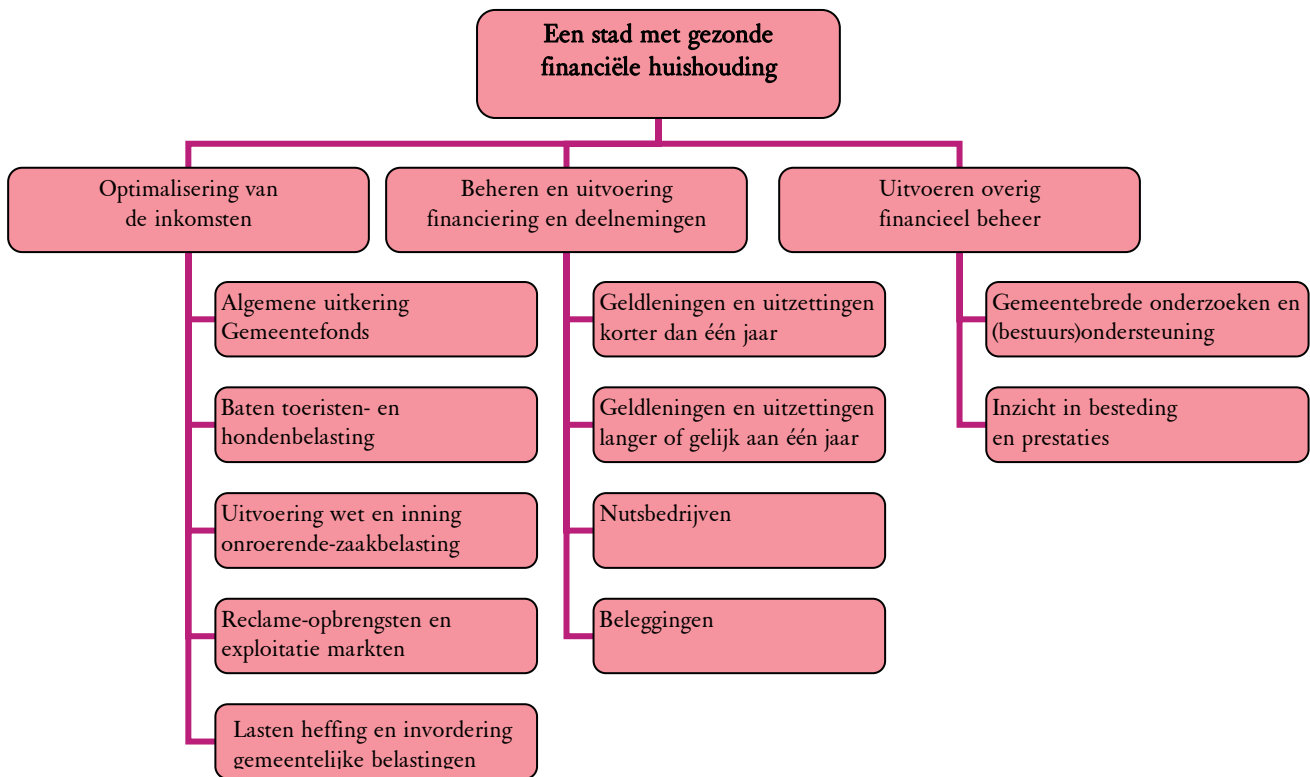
Een stad met gezonde financiële huishouding

Optimalisering van de inkomsten

Algemene uitkering Gemeentefonds

Baten toeristen- en hondenbelasting

Uitvoering wet en inning onroerende-zaakbelasting

Reclame-opbrengsten en exploitatie markten

Lasten heffing en invordering gemeentelijke belastingen

Beheren en uitvoering financiering en deelnemingen

Geldleningen en uitzettingen korter dan één jaar

Geldleningen en uitzettingen langer of gelijk aan één jaar

Nutsbedrijven

Beleggingen

Uitvoeren overig financieel beheer

Gemeentebrede onderzoeken en (bestuurs)ondersteuning

Inzicht in besteding en prestaties